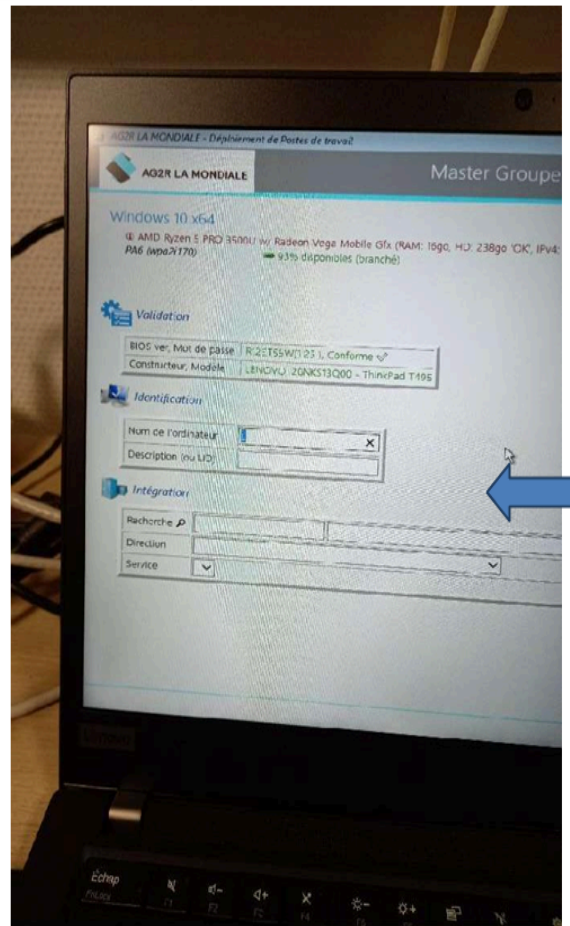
AG2R LA MONDIALE - Déploiement de Postes de travail

AG2R LA MONDIALE

Master Groupe

Windows 10 x64

AMD Ryzen 5 PRO 3500U w/ Radeon Vega Mobile Gfx (RAM: 16go, HD: 238go 'OK', IPv4:
PA6 (wpa2T170) 93% disponibles (branché)

Validation

| BIOS ver, Mot de passe | R12ET55W(1.25), Conforme ✓ |
|---|---|
| Constructeur, Modèle | LENOVO 20NKS13Q00 - ThinkPad T495 |

Identification

| Nom de l'ordinateur | |
|---|---|
| Description (ou LID) | |

Intégration

| Recherche | | |
|---|---|---|
| Direction | | |
| Service | | |

Lenovo

Échap FnLock
F1 F2 F3 F4 F5 F6